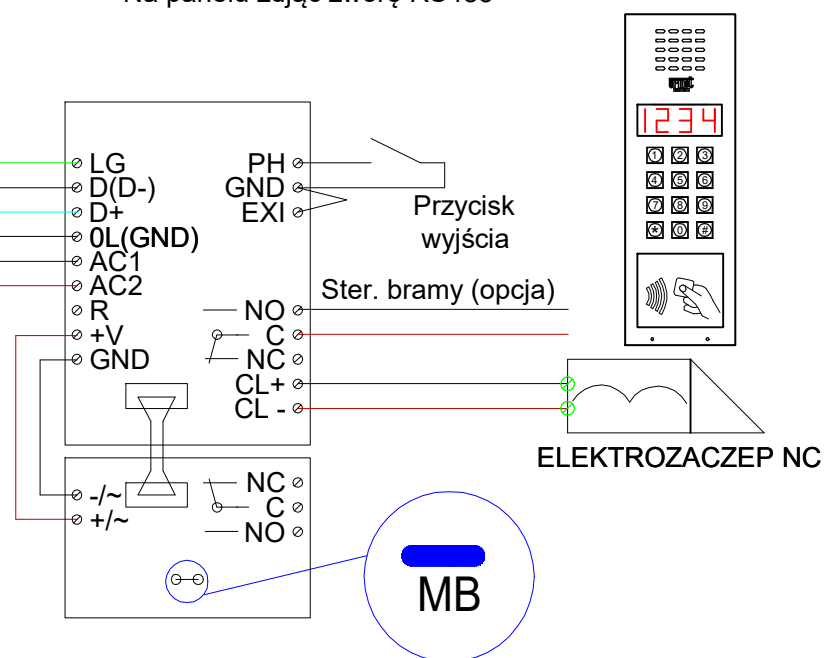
Na panelu Zdjąć Zworę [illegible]

LG
D(D-)
D+
0L(GND)
AC1
AC2
R
+V
GND

PH
GND
EXI

Przycisk wyjścia

Ster. bramy (opcja)

NO
C
NC
CL+
CL -

1234

1 2 3
4 5 6
7 8 9
* 0 #

ELEKTROZACZEP NC

-/~
+/~

NC
C
NO

MB